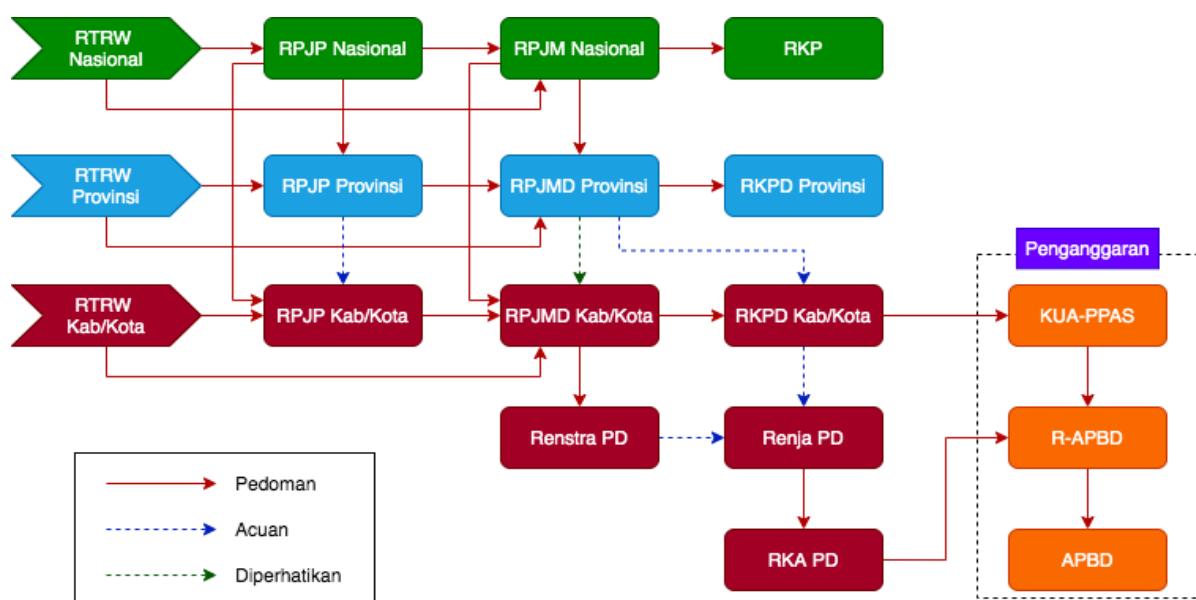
RTRW Nasional

RPJP Nasional

RPJM Nasional

RKP

RTRW Provinsi

RPJP Provinsi

RPJMD Provinsi

RKPD Provinsi

Penganggaran

RTRW Kab/Kota

RPJP Kab/Kota

RPJMD Kab/Kota

RKPD Kab/Kota

KUA-PPAS

Renstra PD

Renja PD

R-APBD

RKA PD

APBD

Pedoman

Acuan

Diperhatikan